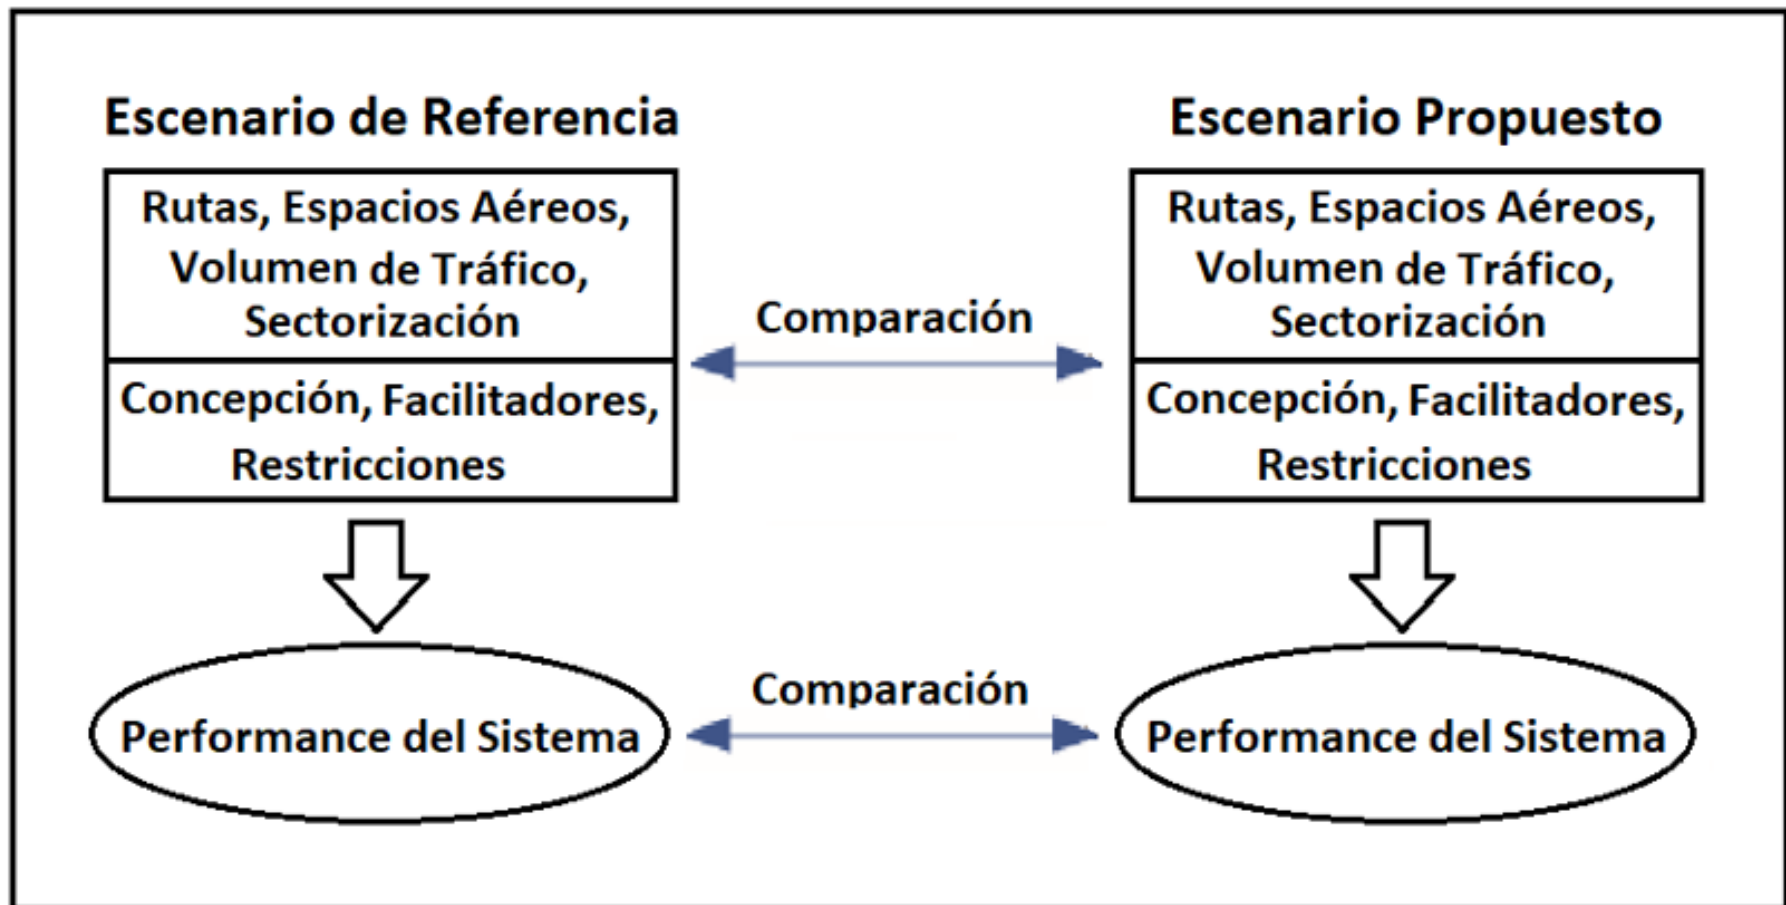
Escenario de Referencia

Rutas, Espacios Aéreos, Volumen de Tráfico, Sectorización

Concepción, Facilitadores, Restricciones

Performance del Sistema

Comparación

Comparación

Escenario Propuesto

Rutas, Espacios Aéreos, Volumen de Tráfico, Sectorización

Concepción, Facilitadores, Restricciones

Performance del Sistema